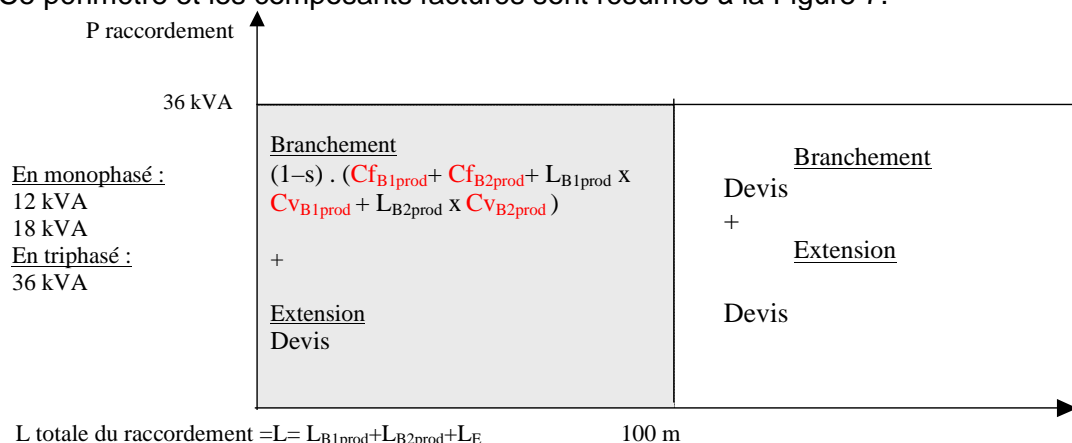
Ce périmètre et les composants facturés sont résumés à la Figure 7.

P raccordement

36 kVA

En monophasé :
12 kVA
18 kVA
En triphasé :
36 kVA

Branchement
$(1–s) . (Cf_{B1prod}+ Cf_{B2prod}+ L_{B1prod} \times Cv_{B1prod} + L_{B2prod} \times Cv_{B2prod})$

+

Extension
Devis

Branchement
Devis
+
Extension

Devis

L totale du raccordement =L= $L_{B1prod}+L_{B2prod}+L_{E}$

100 m